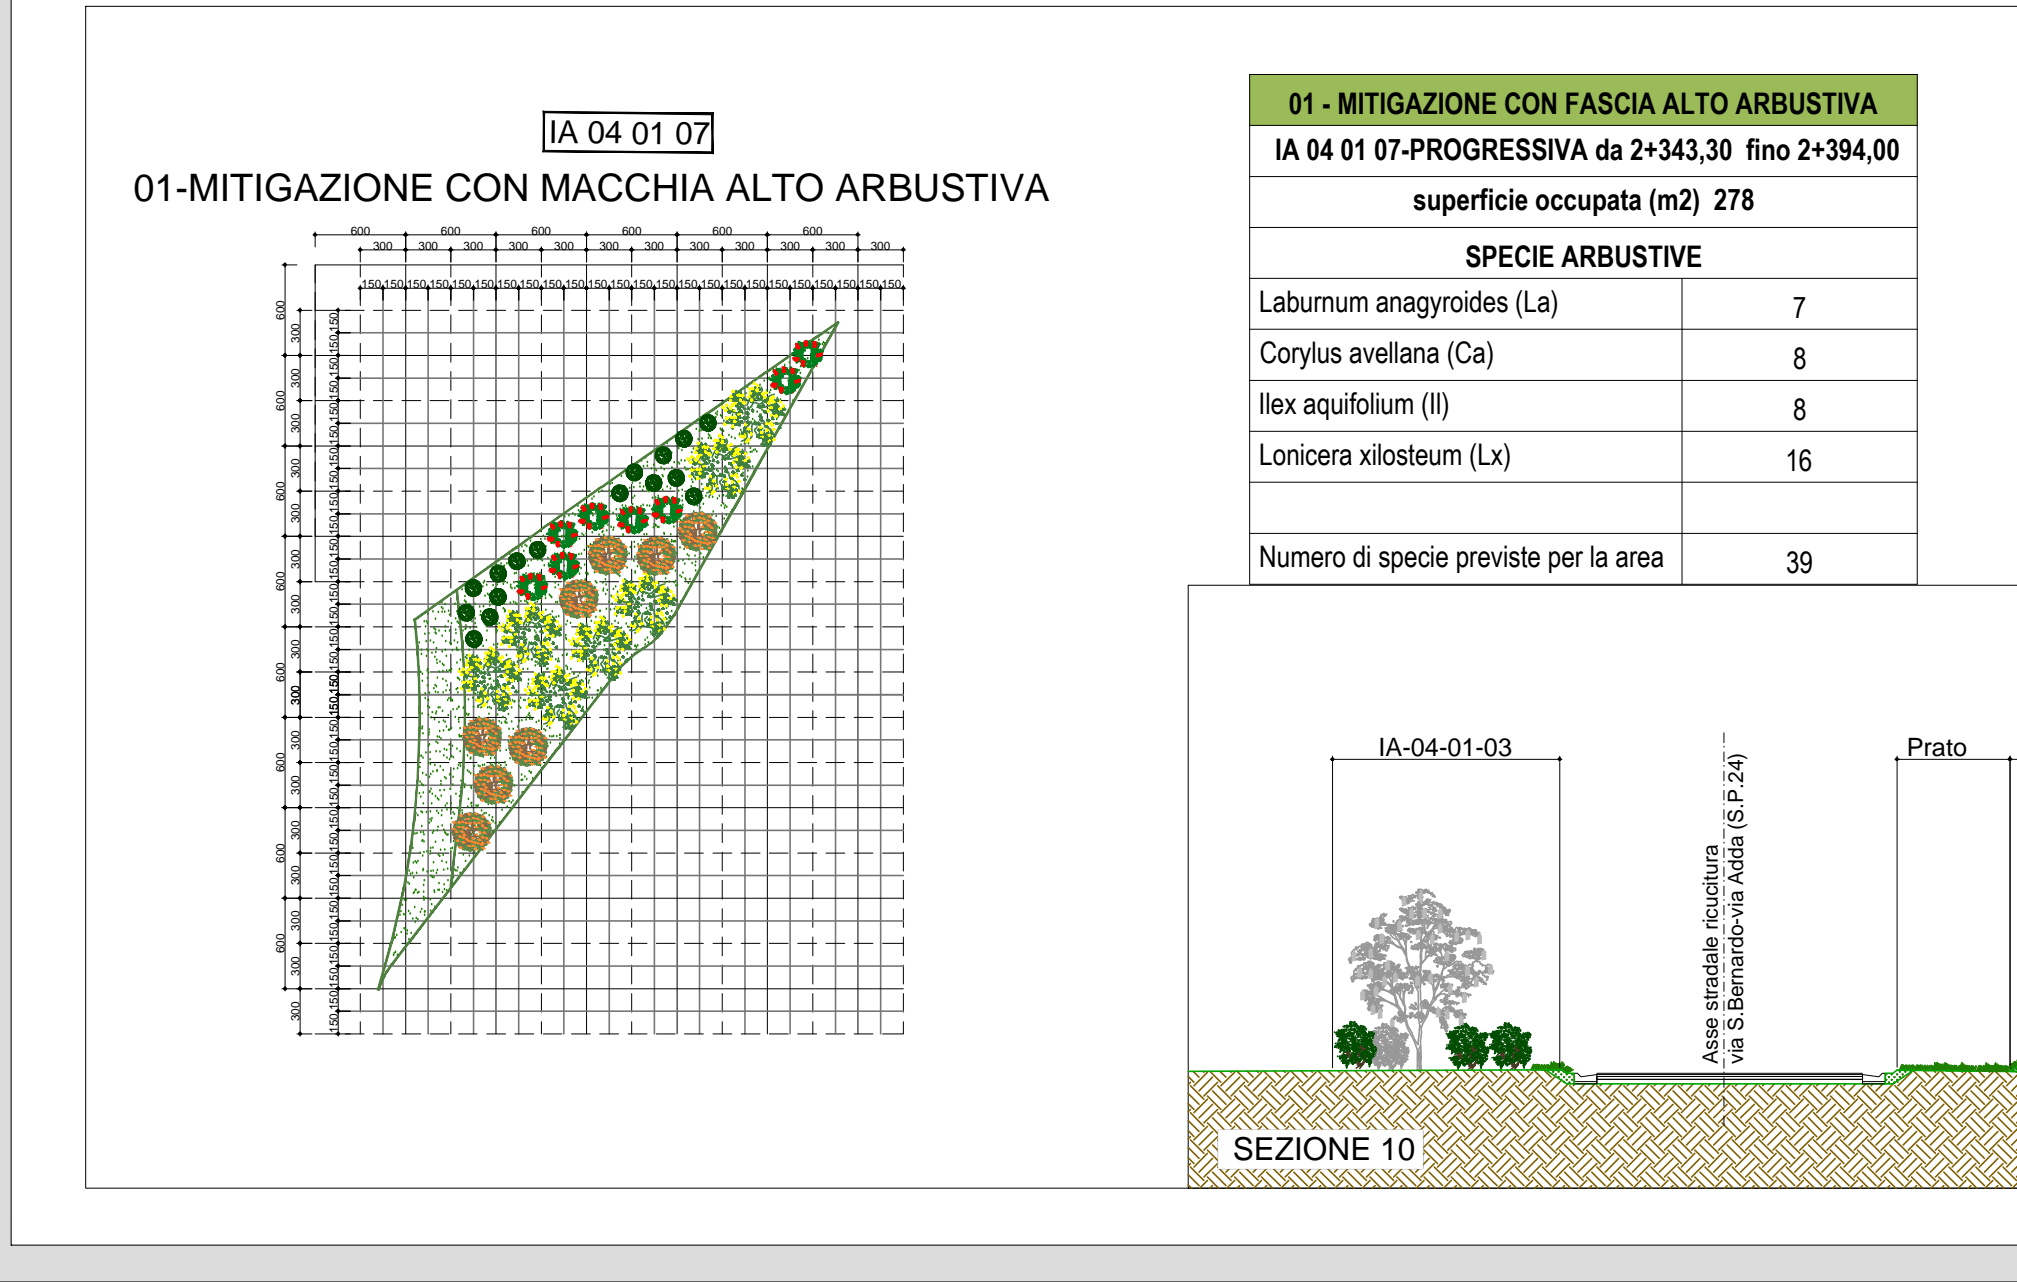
IA 04 01 07

01-MITIGAZIONE CON MACCHIA ALTO ARBUSTIVA

600 600 600 600 600
300 300 300 300 300 300 300 300 300 300 300 300
150 150 150 150 150 150 150 150 150 150 150 150 150 150 150 150 150 150 150 150 150 150 150 150

| 01 - MITIGAZIONE CON FASCIA ALTO ARBUSTIVA | |
|---|---|
| IA 04 01 07-PROGRESSIVA da 2+343,30 fino 2+394,00 | |
| superficie occupata (m2) 278 | |
| SPECIE ARBUSTIVE | |
| Laburnum anagyroides (La) | 7 |
| Corylus avellana (Ca) | 8 |
| Ilex aquifolium (Il) | 8 |
| Lonicera xilosteum (Lx) | 16 |
| | |
| Numero di specie previste per la area | 39 |

IA-04-01-03

Asse stradale ricucitura via S.Bernardo-via Adda (S.P.24)

Prato

SEZIONE 10